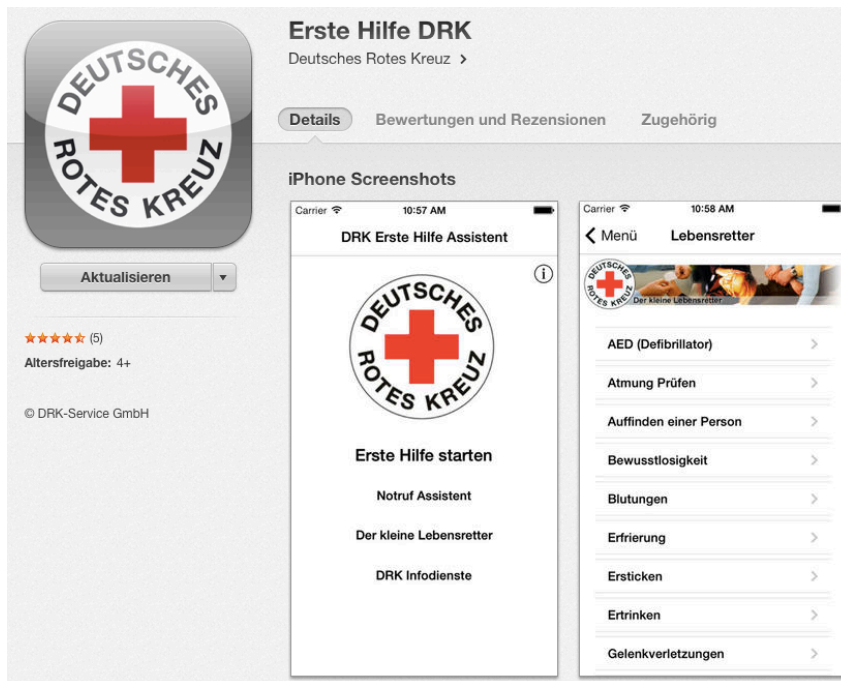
DEUTSCHES ROTES KREUZ

Aktualisieren

★★★★★ (5)
Altersfreigabe: 4+

© DRK-Service GmbH

Erste Hilfe DRK
Deutsches Rotes Kreuz >

Details Bewertungen und Rezensionen Zugehörig

iPhone Screenshots

Carrier 10:57 AM
DRK Erste Hilfe Assistent

DEUTSCHES ROTES KREUZ

Erste Hilfe starten
Notruf Assistent
Der kleine Lebensretter
DRK Infodienste

Carrier 10:58 AM
< Menü Lebensretter

DEUTSCHES ROTES KREUZ Der kleine Lebensretter

AED (Defibrillator)
Atmung Prüfen
Auffinden einer Person
Bewusstlosigkeit
Blutungen
Erfrierung
Ersticken
Ertrinken
Gelenkverletzungen